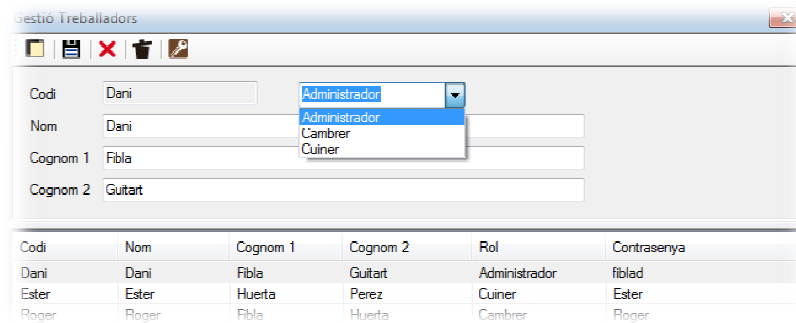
Gestió Treballadors

Codi Dani

Administrador

Administrador
Cambrer
Cuiner

Nom Dani

Cognom 1 Fibla

Cognom 2 Guitart

| Codi | Nom | Cognom 1 | Cognom 2 | Rol | Contrasenya |
|---|---|---|---|---|---|
| Dani | Dani | Fibla | Guitart | Administrador | fiblad |
| Ester | Ester | Huerta | Perez | Cuiner | Ester |
| Roger | Roger | Fibla | Huerta | Cambrer | Roger |